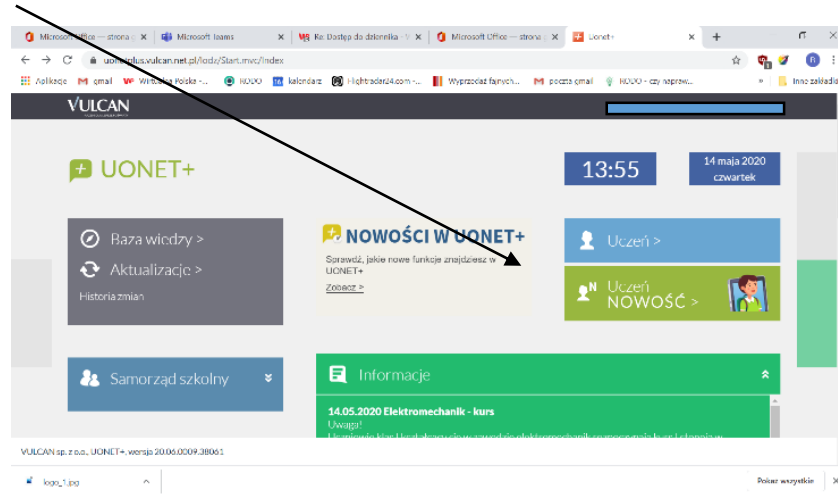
Microsoft Office — strona | × Microsoft Teams × Re: Dostęp do dziennika × Microsoft Office — strona × Uonet+ × +

uonetplus.vulcan.net.pl/lodz/Start.mvc/Index

Aplikacje Gmail Wirtualna Polska - ... RODO kalendarz Flightradar24.com - ... Wyprzedaż fajnych... poczta gmail RODO - czy napraw... » Inne zakładki

VULCAN

UONET+

13:55

14 maja 2020 czwartek

Baza wiedzy >

Aktualizacje >

Historia zmian

NOWOŚCI W UONET+

Sprawdź, jakie nowe funkcje znajdziesz w UONET+

Zobacz >

Uczeń >

Uczeń NOWOŚĆ >

Samorząd szkolny

Informacje

14.05.2020 Elektromechanik - kurs

Uwaga!

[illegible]

VULCAN sp. z o.o., UONET+, wersja 20.06.0009.38061

logo_1.jpg

Pokaż wszystkie